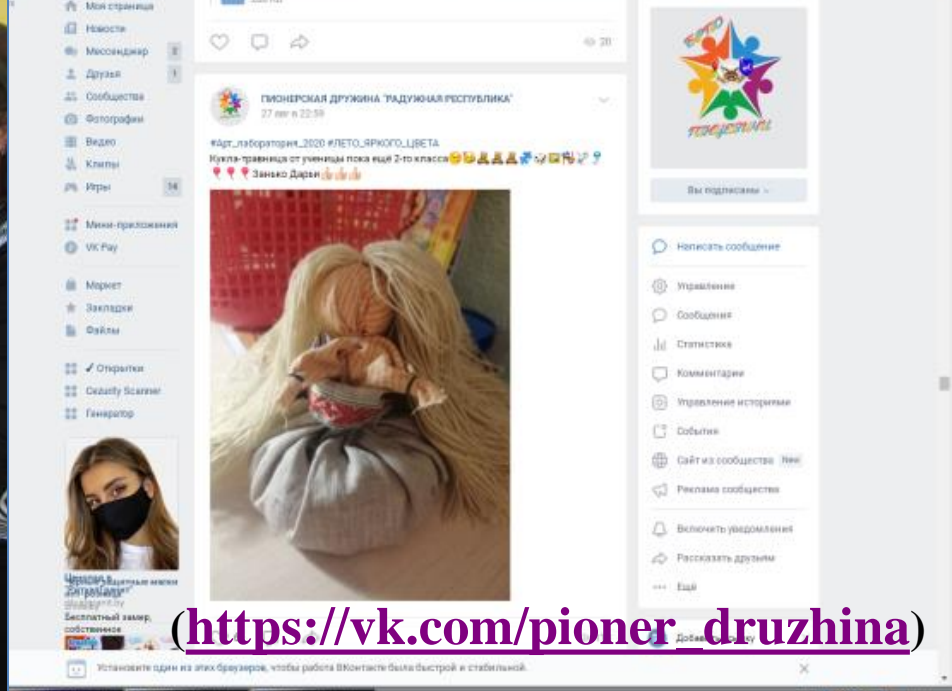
Моя страница
Новости
Мессенджер 2
Друзья 1
Сообщества
Фотографии
Видео
Клипы
Игры 14

Мини-приложения
VK Pay

Маркет
Закладки
Файлы

✓ Открытки
Okauly Scanner
Генератор

20

ПИОНЕРСКАЯ ДРУЖИНА "РАДУЖНАЯ РЕСПУБЛИКА"
27 авг в 22:59

#Арт_лаборатория_2020 #ЛЕТО_ЯРКОГО_ЦВЕТА
Кукла-травница от ученицы пока ещё 2-го класса
Занько Дарьи

Вы подписаны

Написать сообщение
Управление
Сообщения
Статистика
Комментарии
Управление историями
События
Сайт из сообщества New
Реклама сообщества
Включить уведомления
Рассказать друзьям
Ещё

Бесплатный замер, собственное

(https://vk.com/pioner_druzhina)

Установите один из этих браузеров, чтобы работа ВКонтакте была быстрой и стабильной.